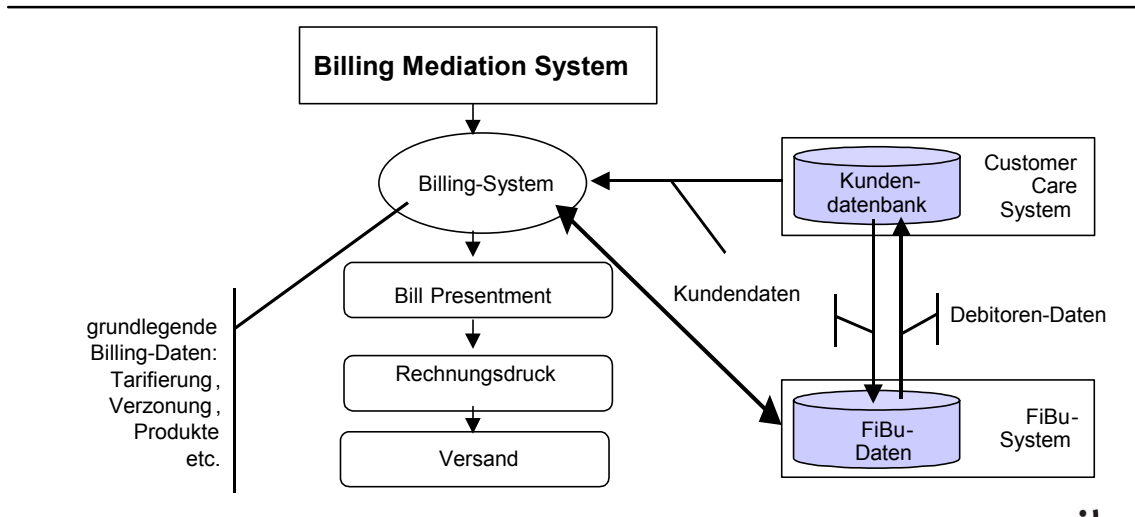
Billing Mediation System

Billing-System

Bill Presentment

Rechnungsdruck

Versand

grundlegende Billing-Daten: Tarifierung, Verzonung, Produkte etc.

Kundendaten

Kundendatenbank

Customer Care System

Debitoren-Daten

FiBu-Daten

FiBu-System